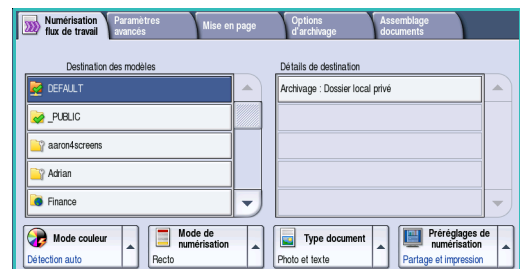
Numérisation flux de travail
Paramètres avancés
Mise en page
Options d'archivage
Assemblage documents

Destination des modèles
DEFAULT
_PUBLIC
aaron4screens
Adrian
Finance

Détails de destination
Archivage : Dossier local privé

Mode couleur
Détection auto
Mode de numérisation
Recto
Type document
Photo et texte
Préréglages de numérisation
Partage et impression